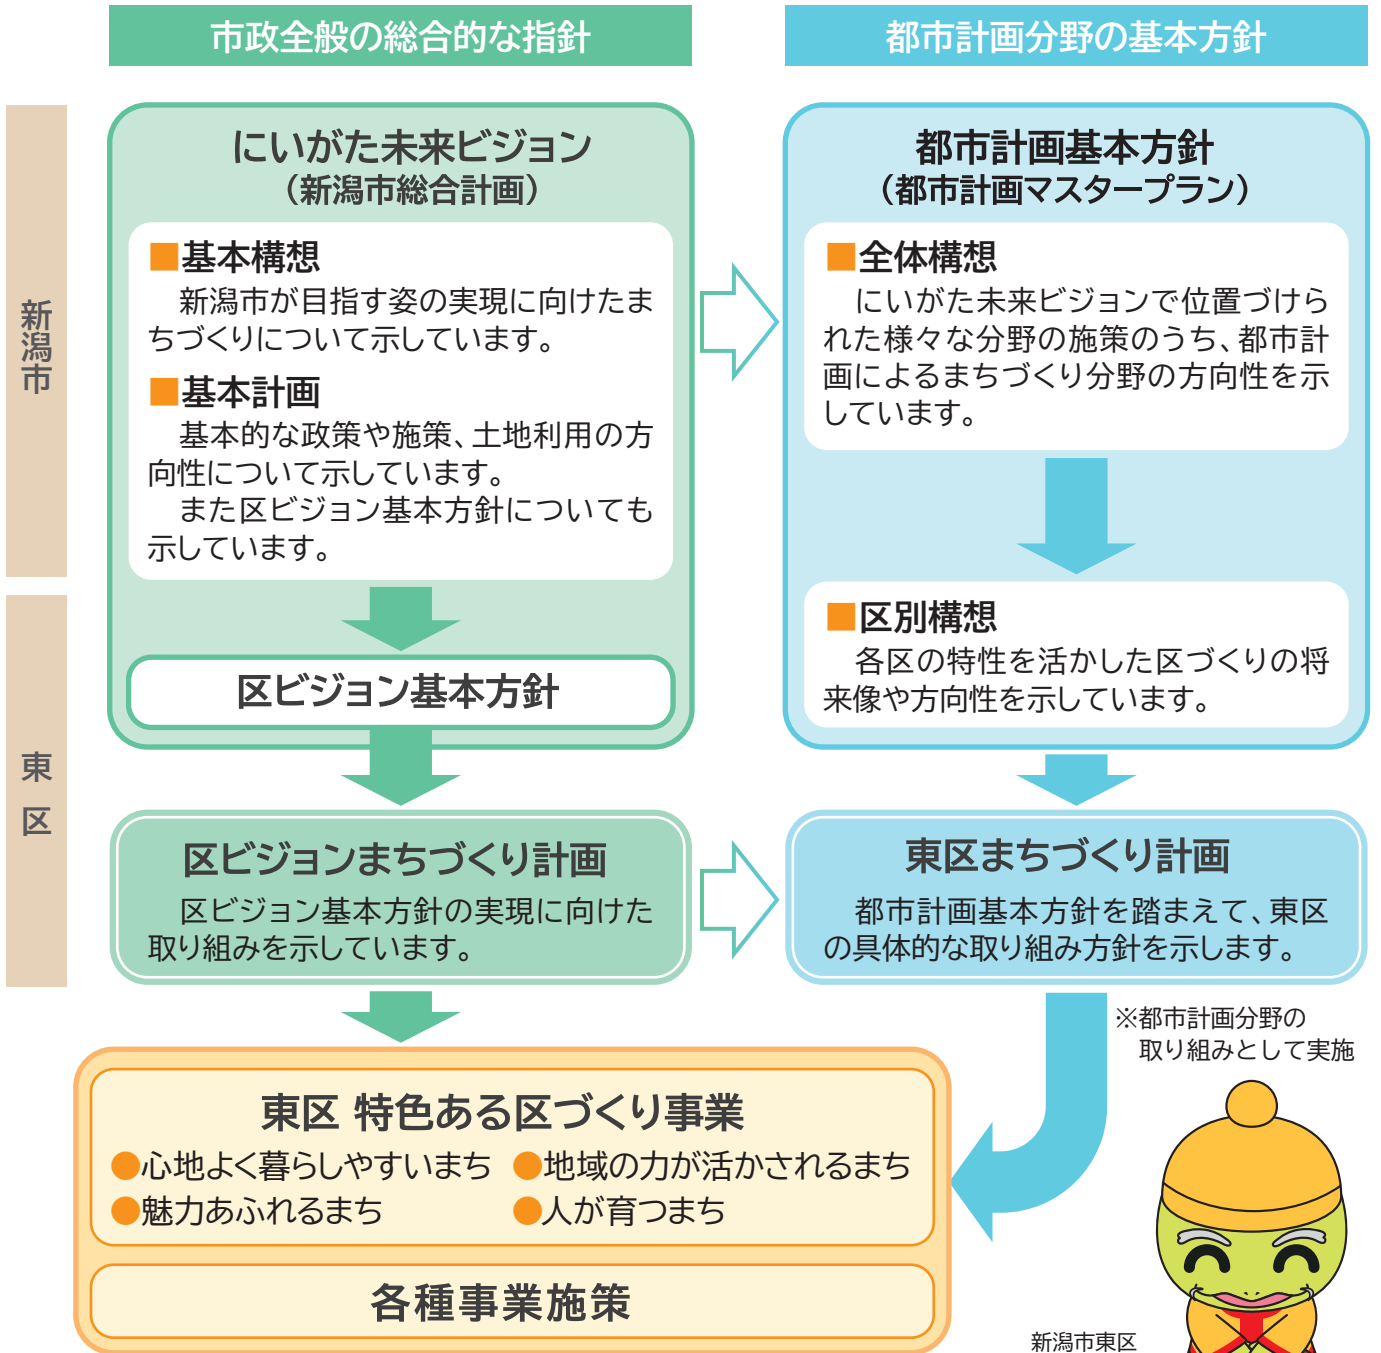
市政全般の総合的な指針

都市計画分野の基本方針

新潟市

東区

にいがた未来ビジョン
（新潟市総合計画）

■基本構想
新潟市が目指す姿の実現に向けたまちづくりについて示しています。

■基本計画
基本的な政策や施策、土地利用の方向性について示しています。
また区ビジョン基本方針についても示しています。

区ビジョン基本方針

都市計画基本方針
（都市計画マスタープラン）

■全体構想
にいがた未来ビジョンで位置づけられた様々な分野の施策のうち、都市計画によるまちづくり分野の方向性を示しています。

■区別構想
各区の特性を活かした区づくりの将来像や方向性を示しています。

区ビジョンまちづくり計画
区ビジョン基本方針の実現に向けた取り組みを示しています。

東区まちづくり計画
都市計画基本方針を踏まえて、東区の具体的な取り組み方針を示します。

※都市計画分野の取り組みとして実施

東区 特色ある区づくり事業
●心地よく暮らしやすいまち ●地域の力が活かされるまち
●魅力あふれるまち ●人が育つまち

各種事業施策

新潟市東区